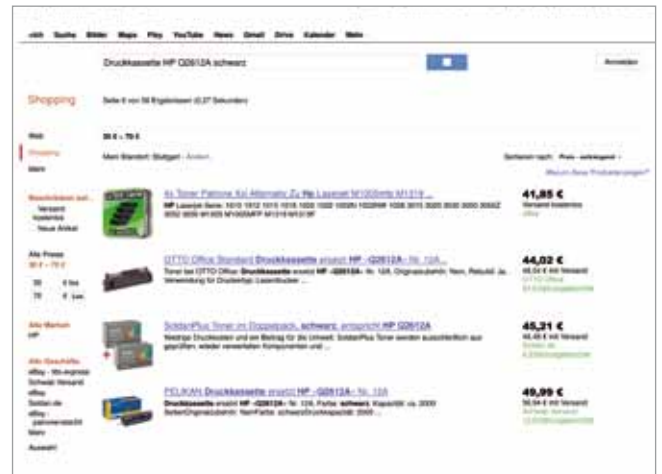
+Ich Suche Bilder Maps Play YouTube News Gmail Drive Kalender Mehr

Druckkassette HP Q2612A schwarz

Anmelden

Shopping

Seite 6 von 56 Ergebnissen (0,27 Sekunden)

Web

Shopping

Mehr

39 € – 70 €

Mein Standort: Stuttgart - Ändern

Sortieren nach: Preis - aufsteigend

Warum diese Produktanzeigen?

Beschränken auf...
Versand kostenlos
Neuer Artikel

Alle Preise
39 € – 70 €
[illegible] € bis
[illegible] € Los

Alle Marken
HP

Alle Geschäfte
eBay - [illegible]
Schwarz Versand
eBay
Soldan.de
eBay - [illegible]
Mehr

Auswahl

4x Toner Patrone Kit Alternativ Zu Hp Laserjet M1005mfp M1319 ...
HP LaserJet Serie: 1010 1012 1015 1018 1020 1022 1022N 1022NW 1005 3015 3020 3030 3050 3052 3055 M1005 M1005MFP M1319 M1319F

41,85 €
Versand kostenlos
eBay

OTTO Office Standard Druckkassette ersetzt HP »Q2612A« Nr. 12A ...
Toner bei OTTO Office: Druckkassette ersetzt HP »Q2612A« Nr. 12A, Originalzubehör: Nein, Rebuild: Ja, Verwendung für Druckertyp: Laserdrucker ...

44,02 €
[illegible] € inkl. Versand
OTTO Office
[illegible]

SoldanPlus Toner im Doppelpack, schwarz, entspricht HP Q2612A
Mehrfach Druckkassetten und ein Beitrag für die Umwelt: SoldanPlus Toner werden ausschließlich aus geprüften, wieder verwertbaren Komponenten und ...

45,31 €
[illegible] € inkl. Versand
Soldan.de
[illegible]

PELIKAN Druckkassette ersetzt HP »Q2612A« Nr. 12A
Druckkassette ersetzt HP »Q2612A« Nr. 12A, Farbe: schwarz, Kapazität: ca. 2000 Seiten/Originalzubehör: Nein/Farbe: schwarz/Druckkapazität: 2000 ...

49,99 €
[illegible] € inkl. Versand
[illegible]
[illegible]